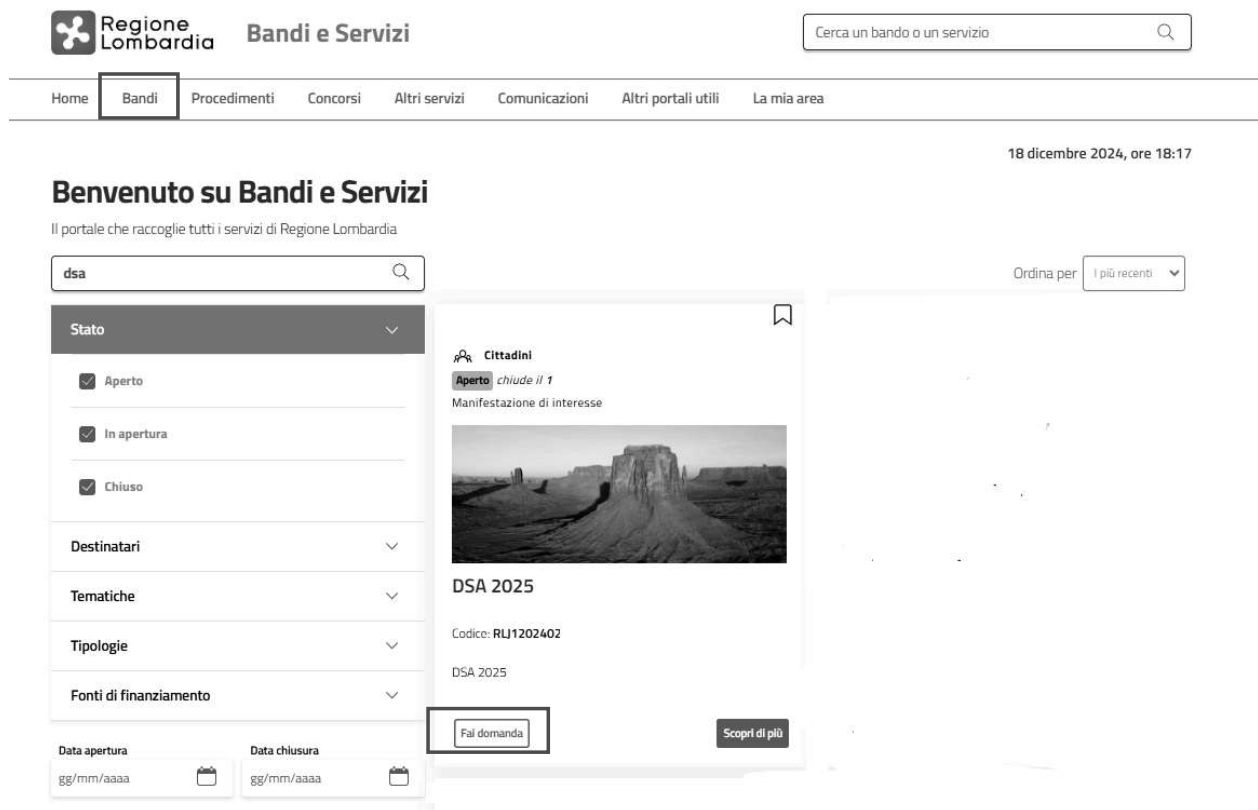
Regione Lombardia Bandi e Servizi

Cerca un bando o un servizio

Home Bandi Procedimenti Concorsi Altri servizi Comunicazioni Altri portali utili La mia area

18 dicembre 2024, ore 18:17

Benvenuto su Bandi e Servizi

Il portale che raccoglie tutti i servizi di Regione Lombardia

dsa

Ordina per I più recenti

Stato

Aperto

In apertura

Chiuso

Destinatari

Tematiche

Tipologie

Fonti di finanziamento

Data apertura
gg/mm/aaaa

Data chiusura
gg/mm/aaaa

Cittadini

Aperto chiude il 1

Manifestazione di interesse

DSA 2025

Codice: RLJ1202402

DSA 2025

Fai domanda

Scopri di più